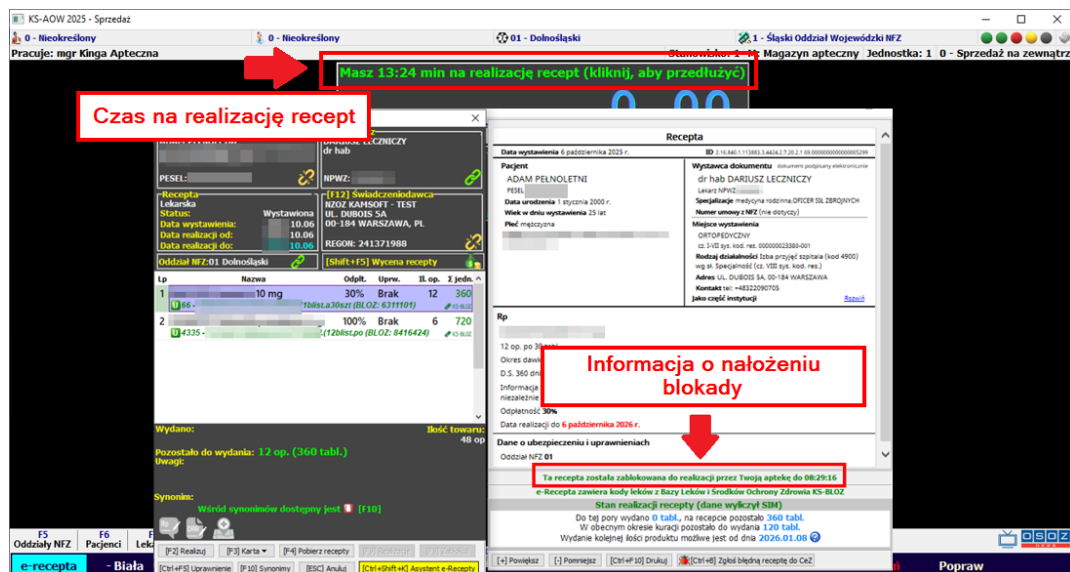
KS-AOW 2025 - Sprzedaż

0 - Nieokreślony | 0 - Nieokreślony | 01 - Dolnośląski | 1 - Śląski Oddział Wojewódzki NFZ

Pracuje: mgr Kinga Apteczna | Stanowisko: 1 - Magazyn apteczny | Jednostka: 1 | 0 - Sprzedaż na zewnątrz

Masz 13:24 min na realizację recept (kliknij, aby przedłużyć)

Czas na realizację recept

DARIUSZ LECZNICZY
dr hab

PESEL: | NPWZ:

Recepta
Lekarska
Status: Wystawiona
Data wystawienia: 10.06
Data realizacji od: 10.06
Data realizacji do: 10.06

[F12] Świadczeniodawca
NZOZ KAMSOFT - TEST
UL. DUBOIS 5A
00-184 WARSZAWA, PL
REGON: 241371988

Oddział NFZ:01 Dolnośląski | [Shift+F5] Wycena recepty

| Lp | Nazwa | Odpłt. | Uprw. | Il. op. | Z. jedn. |
|---|---|---|---|---|---|
| 1 | 10 mg | 30% | Brak | 12 | 360 |
| | 66 - ...blist.a30szt (BLOZ: 6311101) | | | | |
| 2 | | 100% | Brak | 6 | 720 |
| | 4335 - ...(12blist.po (BLOZ: 8416424) | | | | |

Wydano:
Ilość towaru: 48 op
Pozostało do wydania: 12 op. (360 tabl.)
Uwagi:

Synonimy:
Wśród synonimów dostępny jest [F10]

[F2] Realizuj | [F3] Karta | [F4] Pobierz recepty
[Ctrl+F5] Uprawnienie | [F10] Synonimy | [ESC] Anuluj | [Ctrl+Shift+K] Asystent e-Recepty

Recepta
Data wystawienia 6 października 2025 r. | ID 2.16.840.1.113883.3.4424.2.7.20.2.1.09.000000000000005299

Pacjent
ADAM PEŁNOLETNI
PESEL
Data urodzenia 1 stycznia 2000 r.
Wiek w dniu wystawienia 25 lat
Płeć mężczyzna

Wystawca dokumentu dokument podpisany elektronicznie
dr hab DARIUSZ LECZNICZY
Lekarz NPWZ
Specjalizacje medycyna rodzinna,OFICER SIŁ ZBROJNYCH
Numer umowy z NFZ (nie dotyczy)
Miejsce wystawienia
ORTOPEDYCZNY
cz. I-VII sys. kod. res. 000000023380-001
Rodzaj działalności Izba przyjęć szpitala (kod 4900)
wg. cz. Specjalność (cz. VIII sys. kod. res.)
Adres UL. DUBOIS 5A, 00-184 WARSZAWA
Kontakt tel: +48322090705
Jako część instytucji Rozwiń

Rp
12 op. po 30 tabl.
Okres dawk
D.S. 360 dni
Informacja
niezależnie
Odpłatność 30%
Data realizacji do 6 października 2026 r.

Informacja o nałożeniu blokady

Dane o ubezpieczeniu i uprawnieniach
Oddział NFZ 01

Ta recepta została zablokowana do realizacji przez Twoją aptekę do 08:29:16

e-Recepta zawiera kody leków z Bazy Leków i Środków Ochrony Zdrowia KS-BLOZ

Stan realizacji recepty (dane wyliczył SIM)
Do tej pory wydano 0 tabl., na recepcie pozostało 360 tabl.
W obecnym okresie kuracji pozostało do wydania 120 tabl.
Wydanie kolejnej ilości produktu możliwe jest od dnia 2026.01.08

[+] Powiększ | [-] Pomniejsz | [Ctrl+F10] Drukuj | [Ctrl+B] Zgłoś błędną receptę do CeZ

F5 Oddziały NFZ | F6 Pacjenci | Lek

e-recepta | - Biała | Popraw